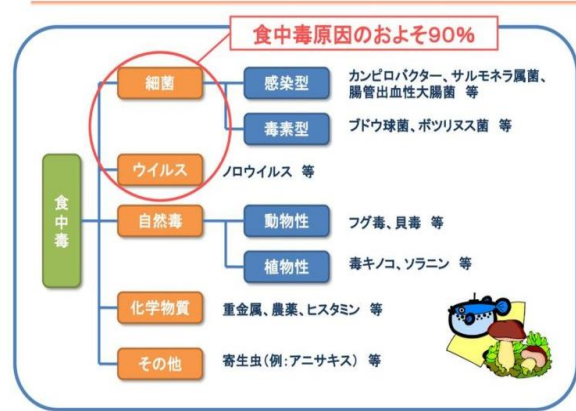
食中毒原因のおよそ90%

食中毒

細菌

感染型

カンピロバクター、サルモネラ属菌、腸管出血性大腸菌　等

毒素型

ブドウ球菌、ボツリヌス菌　等

ウイルス

ノロウイルス　等

自然毒

動物性

フグ毒、貝毒　等

植物性

毒キノコ、ソラニン　等

化学物質

重金属、農薬、ヒスタミン　等

その他

寄生虫(例:アニサキス)　等